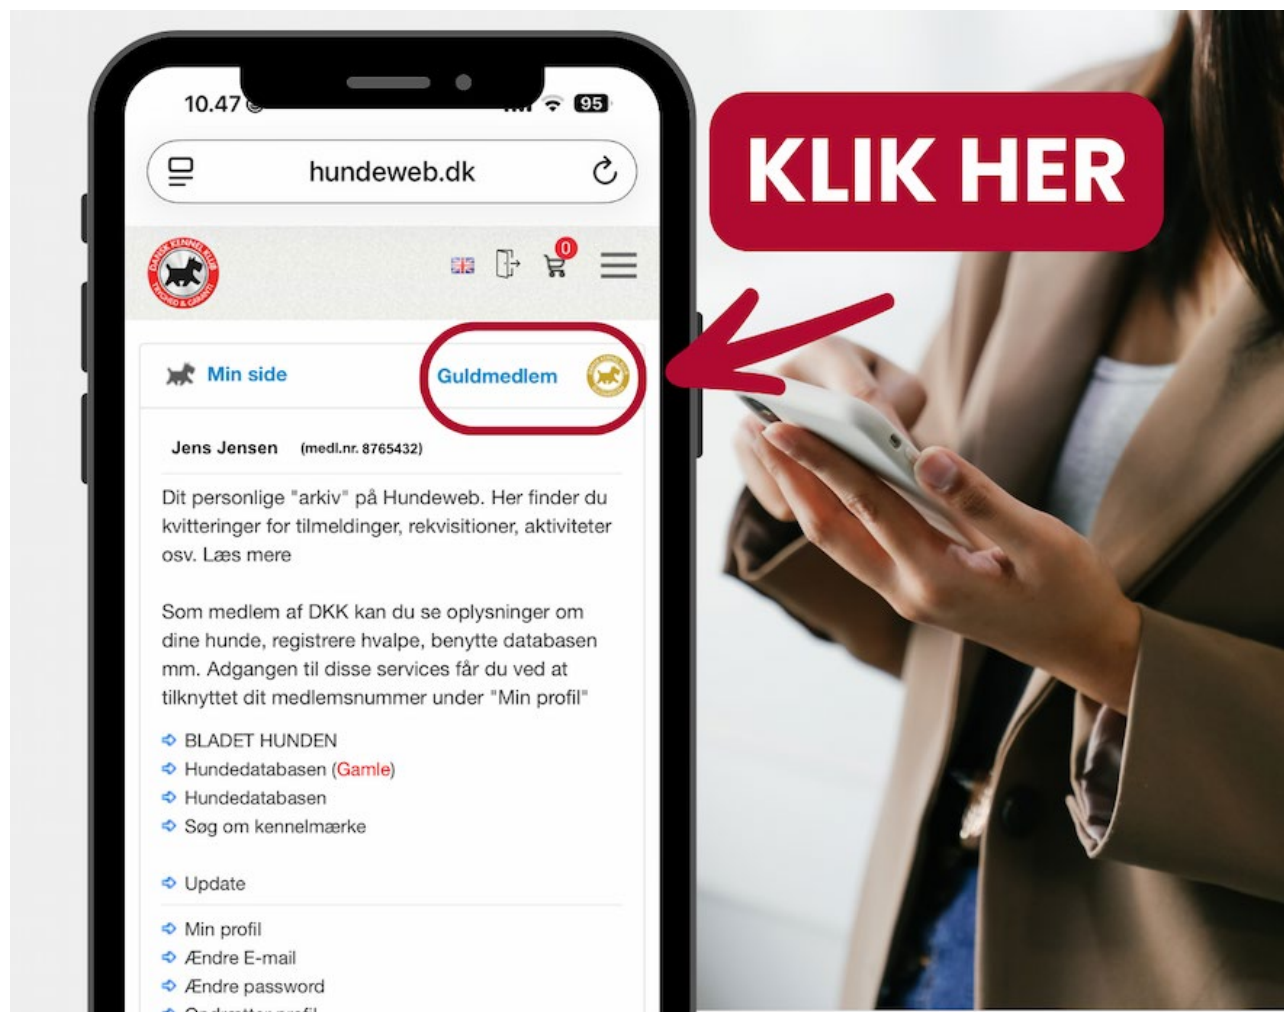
10.47

95

hundeweb.dk

KLIK HER

DANSK KENNEL KLUB

0

Min side

Guldmedlem

Jens Jensen (medl.nr. 8765432)

Dit personlige "arkiv" på Hundeweb. Her finder du kvitteringer for tilmeldinger, rekvisitioner, aktiviteter osv. Læs mere

Som medlem af DKK kan du se oplysninger om dine hunde, registrere hvalpe, benytte databasen mm. Adgangen til disse services får du ved at tilknyttet dit medlemsnummer under "Min profil"

BLADET HUNDEN
Hundedatabasen (Gamle)
Hundedatabasen
Søg om kennelmærke

Update

Min profil
Ændre E-mail
Ændre password
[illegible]